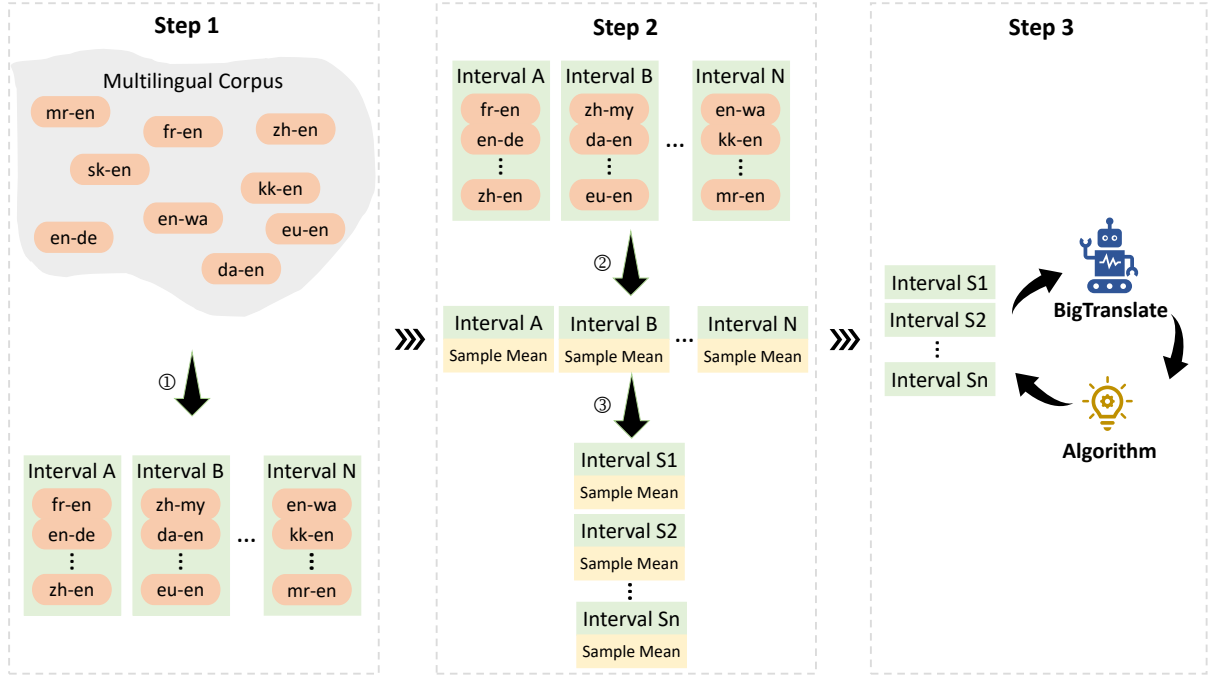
Step 1

Multilingual Corpus
mr-en
fr-en
zh-en
sk-en
kk-en
en-wa
eu-en
en-de
da-en

①

Interval A
fr-en
en-de
⋮
zh-en

Interval B
zh-my
da-en
⋮
eu-en

...

Interval N
en-wa
kk-en
⋮
mr-en

Step 2

Interval A
fr-en
en-de
⋮
zh-en

Interval B
zh-my
da-en
⋮
eu-en

...

Interval N
en-wa
kk-en
⋮
mr-en

②

Interval A
Sample Mean

Interval B
Sample Mean

...

Interval N
Sample Mean

③

Interval S1
Sample Mean

Interval S2
Sample Mean

⋮

Interval Sn
Sample Mean

Step 3

Interval S1
Interval S2
⋮
Interval Sn

BigTranslate

Algorithm